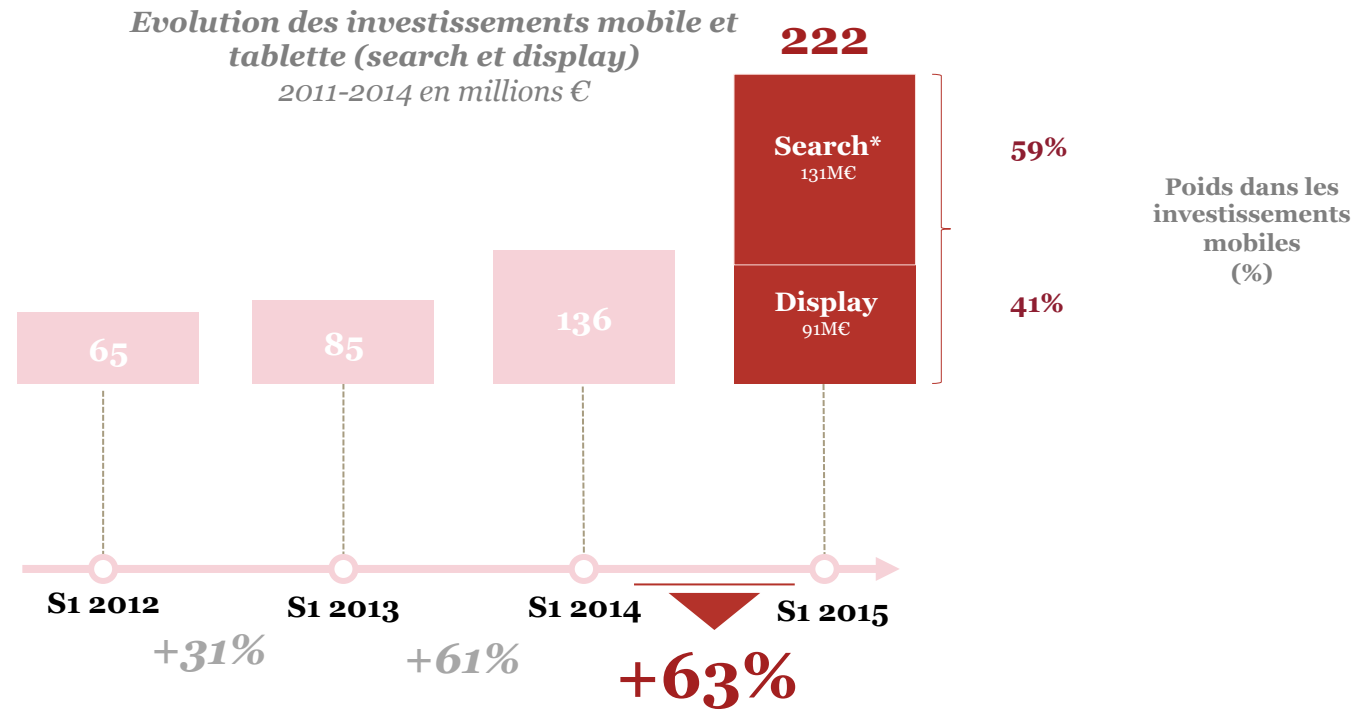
Evolution des investissements mobile et tablette (search et display)
2011-2014 en millions €

222

Search*
131M€

Display
91M€

59%

41%

Poids dans les investissements mobiles
(%)

65

85

136

S1 2012

S1 2013

S1 2014

S1 2015

+31%

+61%

+63%